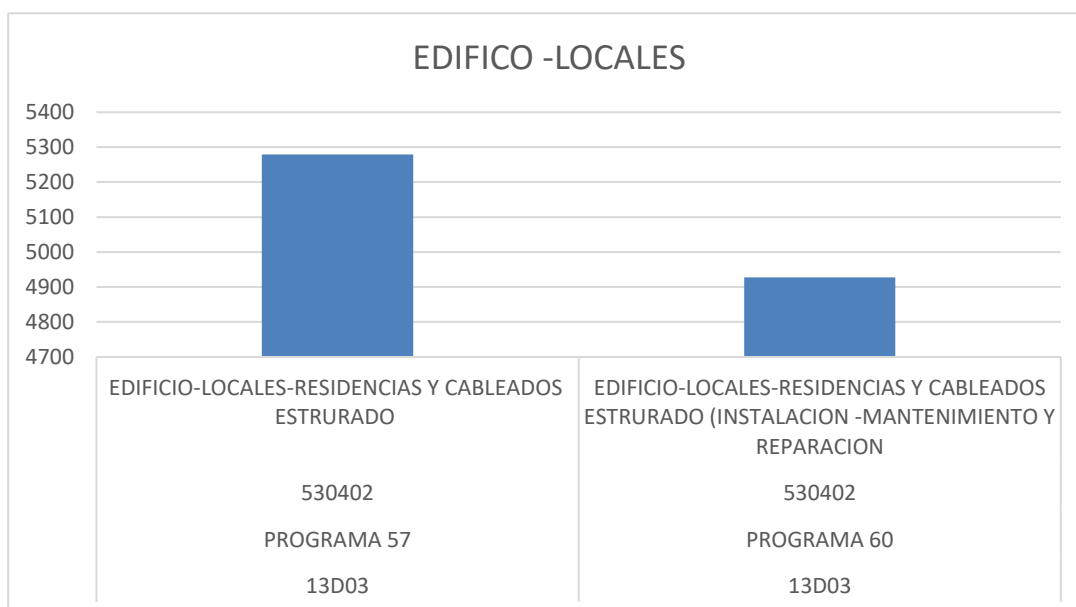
EDIFICO -LOCALES

5400
5300
5200
5100
5000
4900
4800
4700

EDIFICIO-LOCALES-RESIDENCIAS Y CABLEADOS ESTRURADO

530402

PROGRAMA 57

13D03

EDIFICIO-LOCALES-RESIDENCIAS Y CABLEADOS ESTRURADO (INSTALACION -MANTENIMIENTO Y REPARACION

530402

PROGRAMA 60

13D03